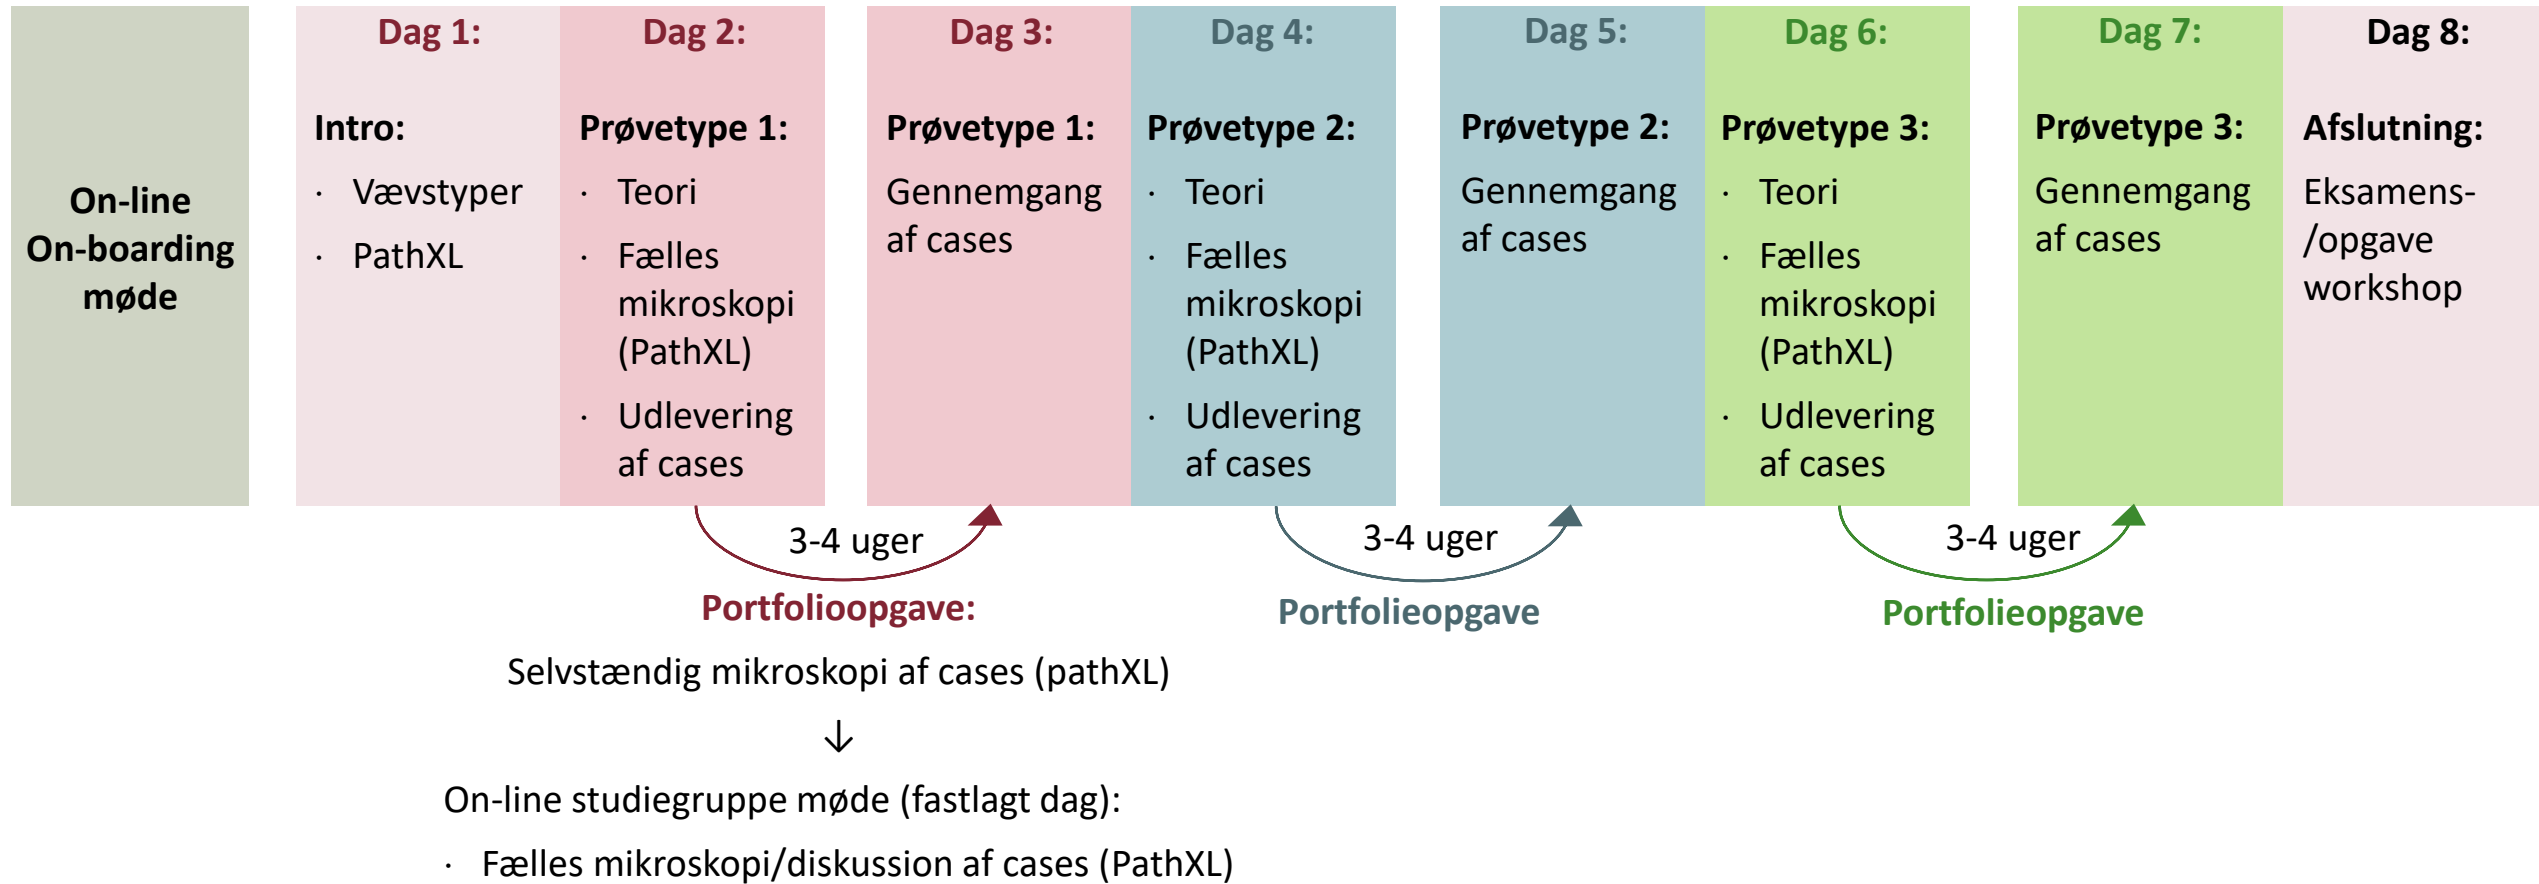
On-line On-boarding møde

Dag 1:

Intro:

- Vævstyper
- PathXL

Dag 2:

Prøvetype 1:

- Teori
- Fælles mikroskopi (PathXL)
- Udlevering af cases

Dag 3:

Prøvetype 1:

Gennemgang af cases

Dag 4:

Prøvetype 2:

- Teori
- Fælles mikroskopi (PathXL)
- Udlevering af cases

Dag 5:

Prøvetype 2:

Gennemgang af cases

Dag 6:

Prøvetype 3:

- Teori
- Fælles mikroskopi (PathXL)
- Udlevering af cases

Dag 7:

Prøvetype 3:

Gennemgang af cases

Dag 8:

Afslutning:

Eksamens-/opgave workshop

3-4 uger

3-4 uger

3-4 uger

Portfolioopgave:

Selvstændig mikroskopi af cases (pathXL)

↓

On-line studiegruppe møde (fastlagt dag):

- Fælles mikroskopi/diskussion af cases (PathXL)

Portfolieopgave

Portfolieopgave